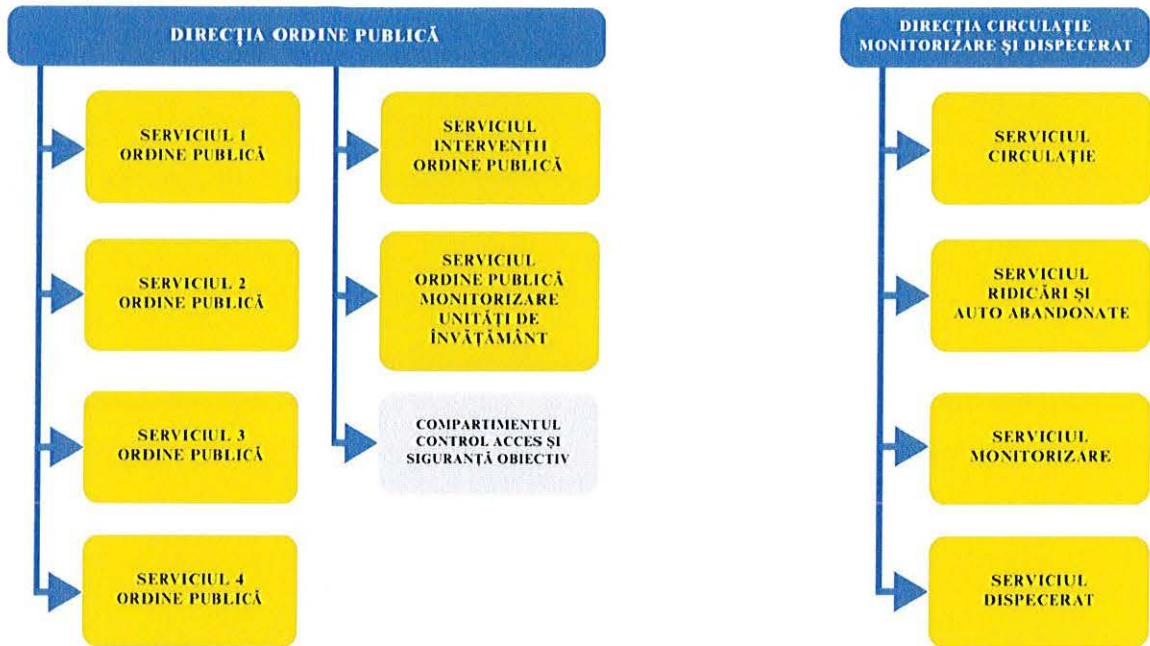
DIRECȚIA ORDINE PUBLICĂ

SERVICIUL 1 ORDINE PUBLICĂ

SERVICIUL 2 ORDINE PUBLICĂ

SERVICIUL 3 ORDINE PUBLICĂ

SERVICIUL 4 ORDINE PUBLICĂ

SERVICIUL INTERVENȚII ORDINE PUBLICĂ

SERVICIUL ORDINE PUBLICĂ MONITORIZARE UNITĂȚI DE ÎNVĂȚĂMÂNT

COMPARTIMENTUL CONTROL ACCES ȘI SIGURANȚĂ OBIECTIV

DIRECȚIA CIRCULAȚIE MONITORIZARE ȘI DISPECERAT

SERVICIUL CIRCULAȚIE

SERVICIUL RIDICĂRI ȘI AUTO ABANDONATE

SERVICIUL MONITORIZARE

SERVICIUL DISPECERAT